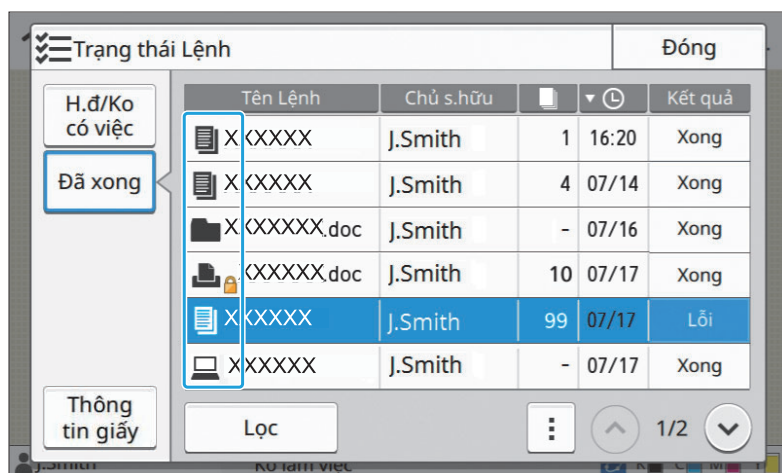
Trạng thái Lệnh

Đóng

H.đ/Ko có việc

Đã xong

Thông tin giấy

| Tên Lệnh | Chủ s.hữu | | ▾ | Kết quả |
|---|---|---|---|---|
| XXXXXX | J.Smith | 1 | 16:20 | Xong |
| XXXXXX | J.Smith | 4 | 07/14 | Xong |
| XXXXXXX.doc | J.Smith | - | 07/16 | Xong |
| XXXXXX.doc | J.Smith | 10 | 07/17 | Xong |
| XXXXXX | J.Smith | 99 | 07/17 | Lỗi |
| XXXXXX | J.Smith | - | 07/17 | Xong |

Lọc

1/2

J.Smith

Ko làm việc